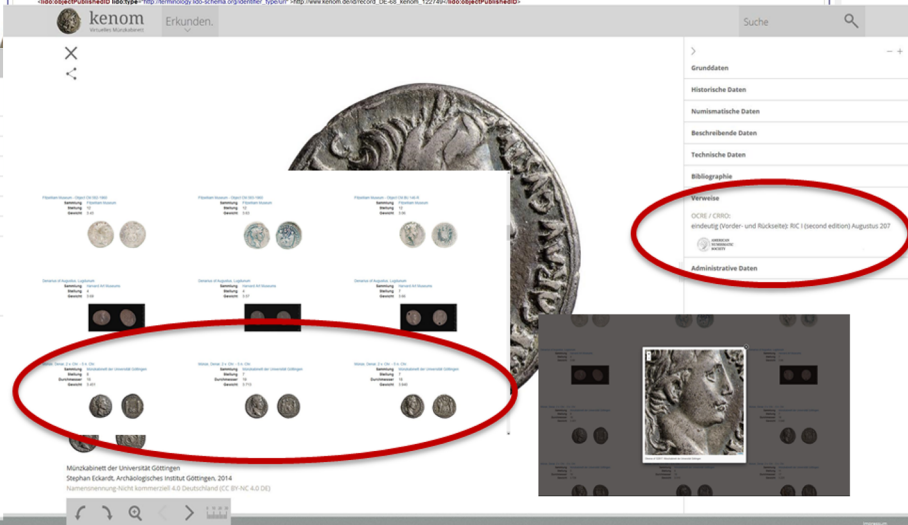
<lido:objectPublishedID lido:type="http://terminology.lido-schema.org/identifier_type/uri">http://www.kenom.de/id/record_DE-68_kenom_122749</lido:objectPublishedID>

kenom
Virtuelles Münzkabinett

Erkunden.

Suche

Grunddaten

Historische Daten

Numismatische Daten

Beschreibende Daten

Technische Daten

Bibliographie

Verweise

OCRE / CRRO:
eindeutig (Vorder- und Rückseite): RIC I (second edition) Augustus 207

Administrative Daten

Münzkabinett der Universität Göttingen
Stephan Eckardt, Archäologisches Institut Göttingen, 2014
Namensnennung-Nicht kommerziell 4.0 Deutschland (CC BY-NC 4.0 DE)